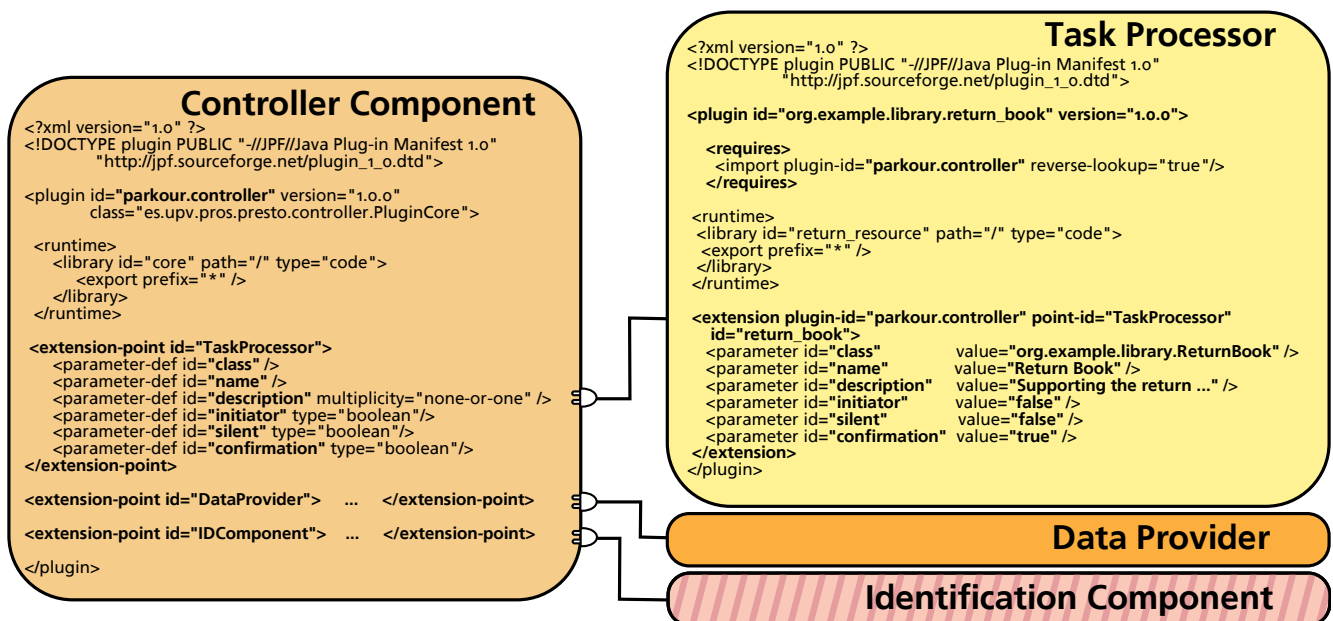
Controller Component

<?xml version="1.0" ?>
<!DOCTYPE plugin PUBLIC "-//JPF//Java Plug-in Manifest 1.0"
"http://jpf.sourceforge.net/plugin_1_0.dtd">

<plugin id="parkour.controller" version="1.0.0"
class="es.upv.pros.presto.controller.PluginCore">

<runtime>
<library id="core" path="/" type="code">
<export prefix="*" />
</library>
</runtime>

<extension-point id="TaskProcessor">
<parameter-def id="class" />
<parameter-def id="name" />
<parameter-def id="description" multiplicity="none-or-one" />
<parameter-def id="initiator" type="boolean"/>
<parameter-def id="silent" type="boolean"/>
<parameter-def id="confirmation" type="boolean"/>
</extension-point>

<extension-point id="DataProvider"> ... </extension-point>

<extension-point id="IDComponent"> ... </extension-point>

</plugin>

Task Processor

<?xml version="1.0" ?>
<!DOCTYPE plugin PUBLIC "-//JPF//Java Plug-in Manifest 1.0"
"http://jpf.sourceforge.net/plugin_1_0.dtd">

<plugin id="org.example.library.return_book" version="1.0.0">

<requires>
<import plugin-id="parkour.controller" reverse-lookup="true"/>
</requires>

<runtime>
<library id="return_resource" path="/" type="code">
<export prefix="*" />
</library>
</runtime>

<extension plugin-id="parkour.controller" point-id="TaskProcessor"
id="return_book">
<parameter id="class" value="org.example.library.ReturnBook" />
<parameter id="name" value="Return Book" />
<parameter id="description" value="Supporting the return ..." />
<parameter id="initiator" value="false" />
<parameter id="silent" value="false" />
<parameter id="confirmation" value="true" />
</extension>
</plugin>

Data Provider

Identification Component